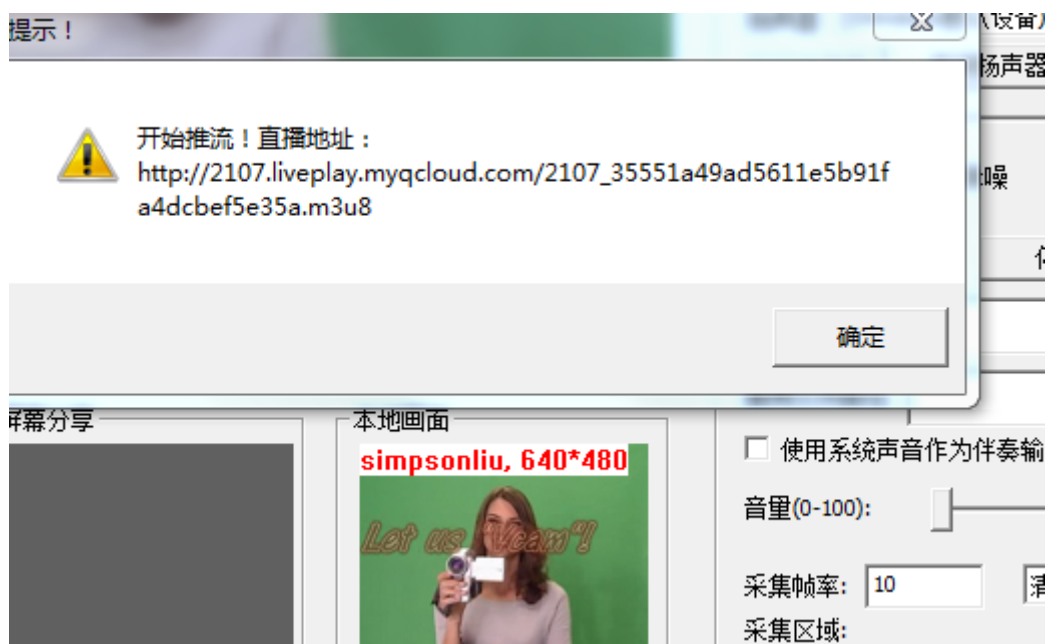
提示！

开始推流！直播地址：
http://2107.liveplay.myqcloud.com/2107_35551a49ad5611e5b91fa4dcbef5e35a.m3u8

确定

扬声器

噪

屏幕分享

本地画面

simpsonliu, 640*480

Let us Vcam!

使用系统声音作为伴奏输

音量(0-100):

采集帧率: 10

采集区域: